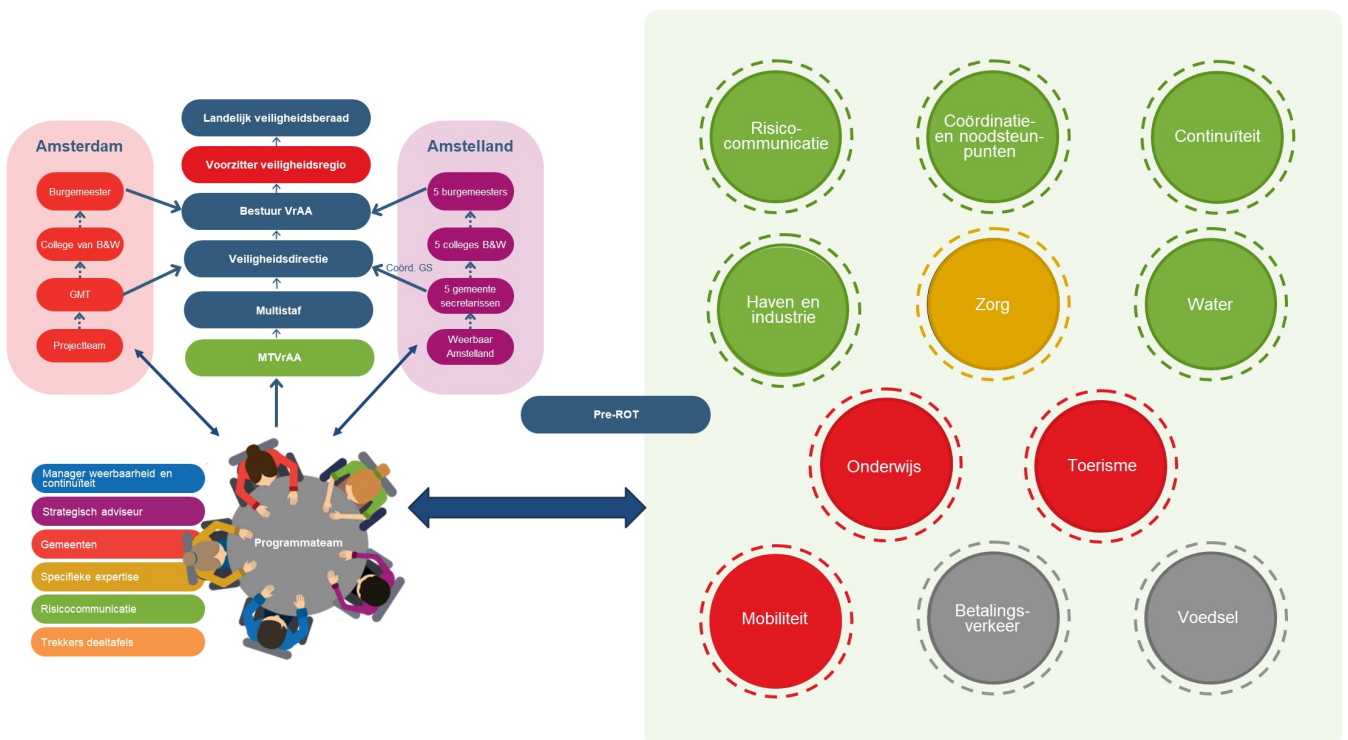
Landelijk veiligheidsberaad

Voorzitter veiligheidsregio

Bestuur VrAA

Veiligheidsdirectie

Multistaf

MTVrAA

Amsterdam

Burgemeester

College van B&W

GMT

Projectteam

Amstelland

5 burgemeesters

5 colleges B&W

Coörd. GS

5 gemeente secretarissen

Weerbaar Amstelland

Pre-ROT

Manager weerbaarheid en continuïteit

Strategisch adviseur

Gemeenten

Specifieke expertise

Risicocommunicatie

Trekkers deeltafels

Programmateam

Risico-communicatie

Coördinatie- en noodsteun-punten

Continuïteit

Haven en industrie

Zorg

Water

Onderwijs

Toerisme

Mobiliteit

Betalings-verkeer

Voedsel